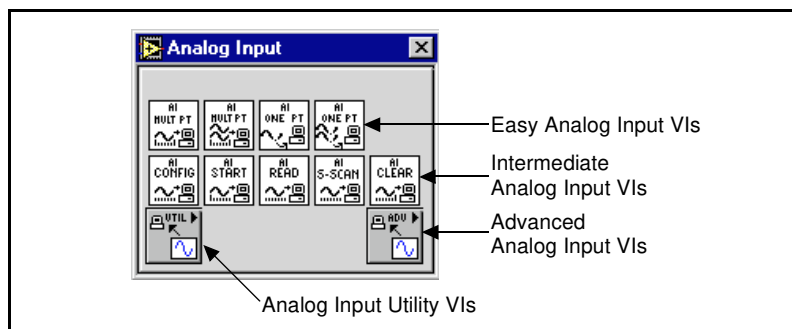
Analog Input

AI MULT PT

AI MULT PT

AI ONE PT

AI ONE PT

AI CONFIG

AI START

AI READ

AI S-SCAN

AI CLEAR

UTIL

ADV

Easy Analog Input VIs

Intermediate Analog Input VIs

Advanced Analog Input VIs

Analog Input Utility VIs